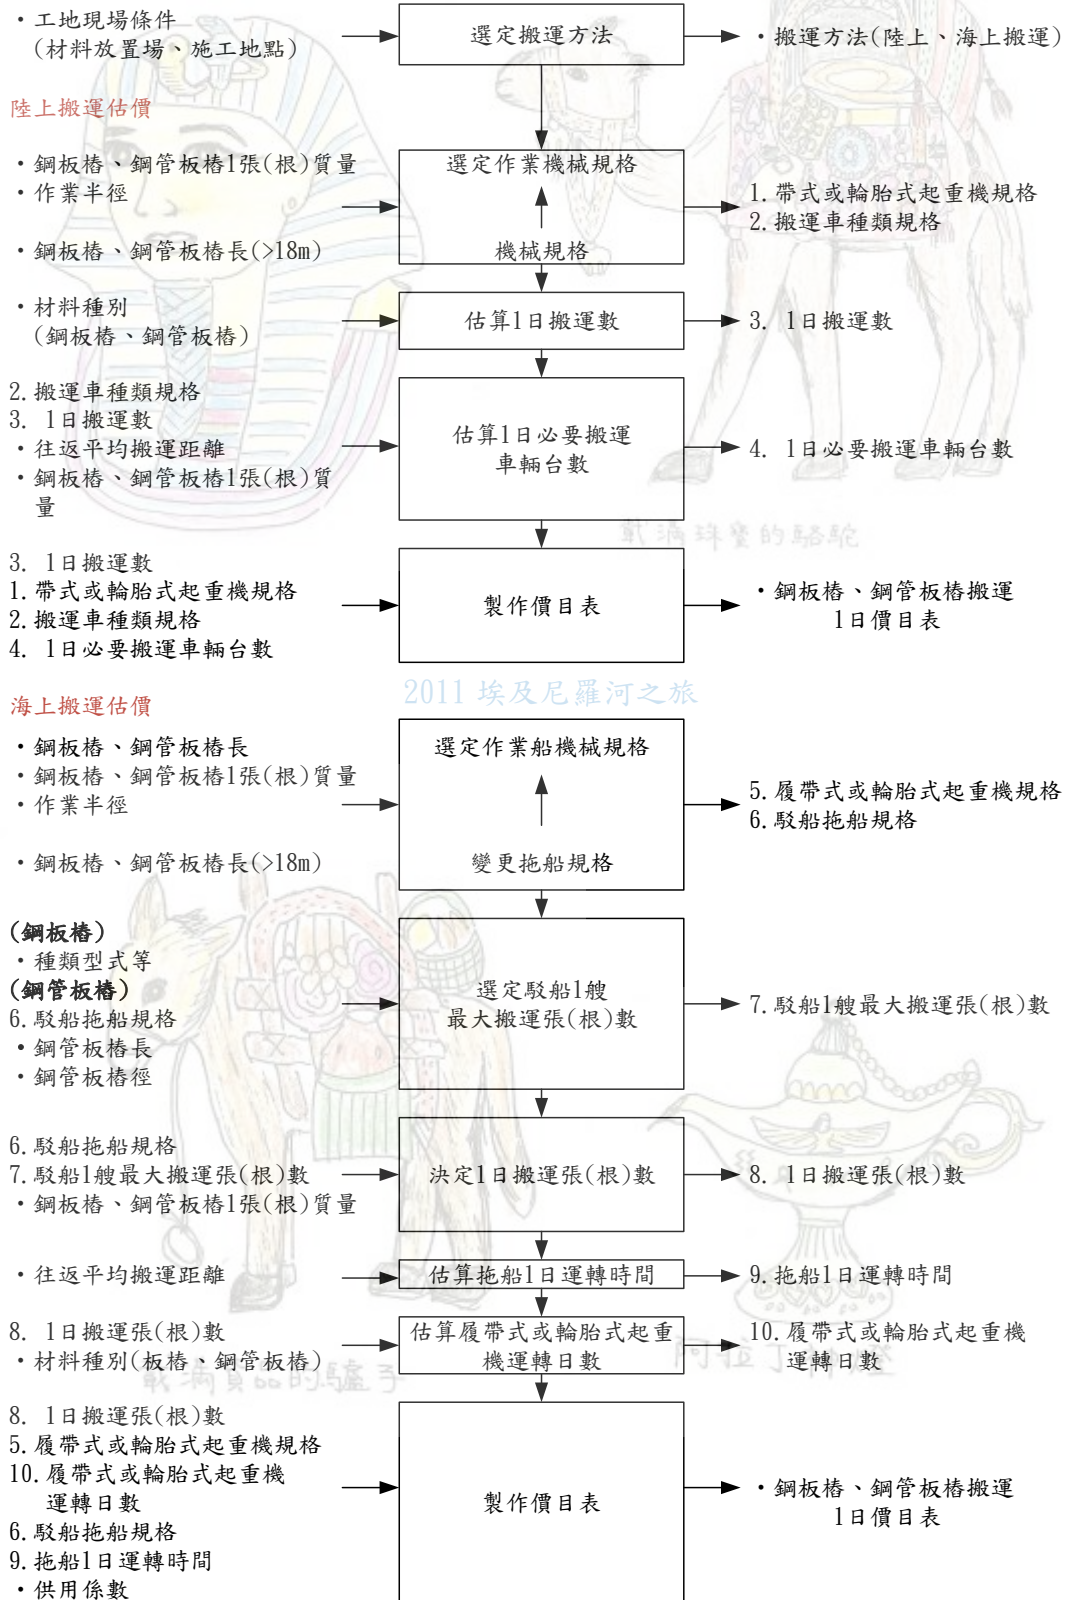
・工地現場條件
（材料放置場、施工地點）

選定搬運方法

・搬運方法(陸上、海上搬運)

陸上搬運估價

・鋼板樁、鋼管板樁1張(根)質量
・作業半徑
・鋼板樁、鋼管板樁長(>18m)

選定作業機械規格

機械規格

1. 帶式或輪胎式起重機規格
2. 搬運車種類規格

・材料種別
（鋼板樁、鋼管板樁）

估算1日搬運數

3. 1日搬運數

2. 搬運車種類規格
3. 1日搬運數
・往返平均搬運距離
・鋼板樁、鋼管板樁1張(根)質量

估算1日必要搬運車輛台數

4. 1日必要搬運車輛台數

載滿珠寶的駱駝

3. 1日搬運數
1. 帶式或輪胎式起重機規格
2. 搬運車種類規格
4. 1日必要搬運車輛台數

製作價目表

・鋼板樁、鋼管板樁搬運1日價目表

2011 埃及尼羅河之旅

海上搬運估價

・鋼板樁、鋼管板樁長
・鋼板樁、鋼管板樁1張(根)質量
・作業半徑
・鋼板樁、鋼管板樁長(>18m)

選定作業船機械規格

變更拖船規格

5. 履帶式或輪胎式起重機規格
6. 駁船拖船規格

(鋼板樁)
・種類型式等
(鋼管板樁)
6. 駁船拖船規格
・鋼管板樁長
・鋼管板樁徑

選定駁船1艘最大搬運張(根)數

7. 駁船1艘最大搬運張(根)數

6. 駁船拖船規格
7. 駁船1艘最大搬運張(根)數
・鋼板樁、鋼管板樁1張(根)質量

決定1日搬運張(根)數

8. 1日搬運張(根)數

・往返平均搬運距離

估算拖船1日運轉時間

9. 拖船1日運轉時間

8. 1日搬運張(根)數
・材料種別(板樁、鋼管板樁)

估算履帶式或輪胎式起重機運轉日數

10. 履帶式或輪胎式起重機運轉日數

載滿貨品的驢子

阿拉丁神燈

8. 1日搬運張(根)數
5. 履帶式或輪胎式起重機規格
10. 履帶式或輪胎式起重機運轉日數
6. 駁船拖船規格
9. 拖船1日運轉時間
・供用係數

製作價目表

・鋼板樁、鋼管板樁搬運1日價目表